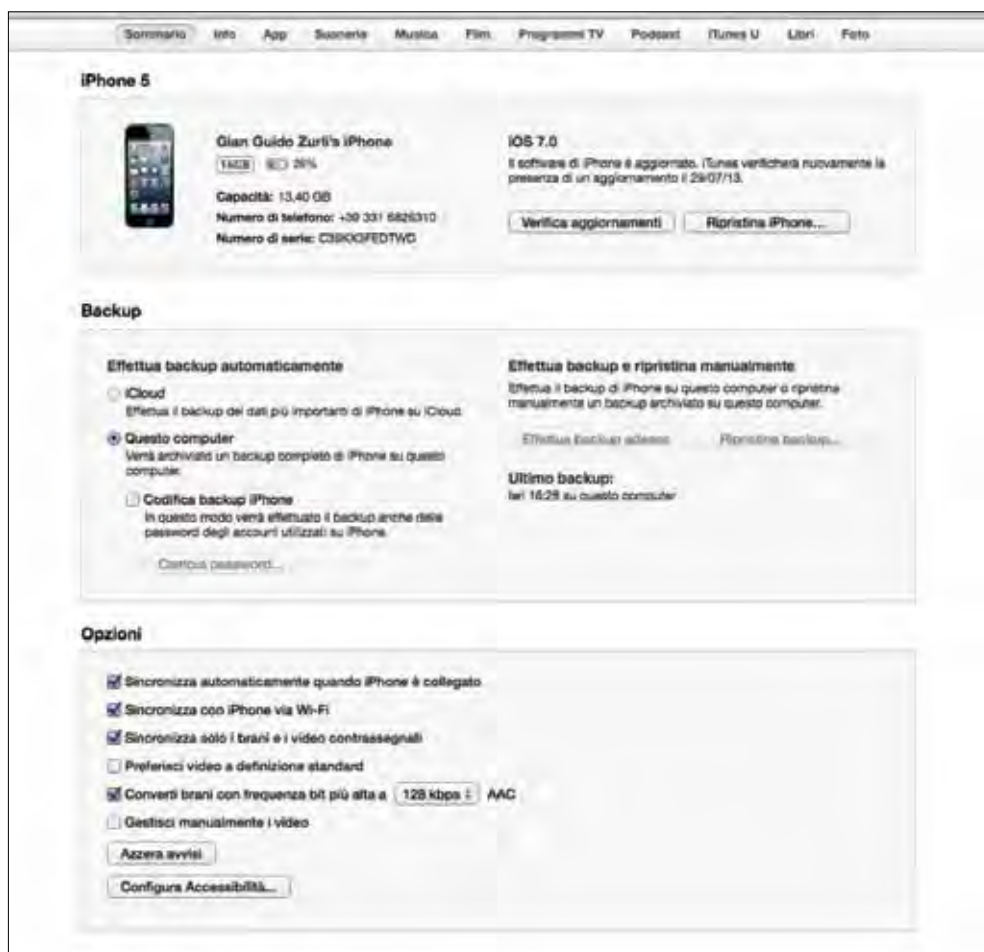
Sommario Info App Suonerie Musica Film Programmi TV Podcast iTunes U Libri Foto

iPhone 5

Gian Guido Zurli's iPhone
16GB 26%
Capacità: 13,40 GB
Numero di telefono: +39 331 5826310
Numero di serie: C39KGFEDTWD

iOS 7.0
Il software di iPhone è aggiornato. iTunes verificherà nuovamente la presenza di un aggiornamento il 29/07/13.

Verifica aggiornamenti Ripristina iPhone...

Backup

Effettua backup automaticamente
iCloud
Effettua il backup dei dati più importanti di iPhone su iCloud.
Questo computer
Verrà archiviato un backup completo di iPhone su questo computer.
Codifica backup iPhone
In questo modo verrà effettuato il backup anche delle password degli account utilizzati su iPhone.
Cambia password...

Effettua backup e ripristina manualmente
Effettua il backup di iPhone su questo computer o ripristina manualmente un backup archiviato su questo computer.
Effettua backup adesso Ripristina backup...
Ultimo backup:
Ieri 16:28 su questo computer

Opzioni

Sincronizza automaticamente quando iPhone è collegato
Sincronizza con iPhone via Wi-Fi
Sincronizza solo i brani e i video contrassegnati
Preferisci video a definizione standard
Converti brani con frequenza bit più alta a 128 kbps AAC
Gestisci manualmente i video
Azzera avvisi
Configura Accessibilità...